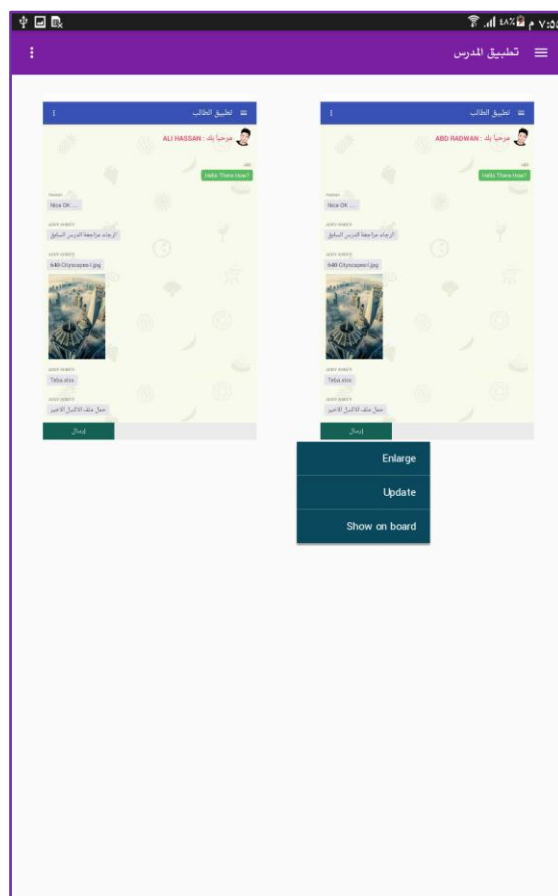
٧:٥٥ م ١٨٪

تطبيق المدرس

تطبيق الطالب

مرحبا بك : ABD RADWAN

Hello There How?

Nice OK ...

الرجاء مراجعة الدرس السابق

640-Cityscapes1.jpg

Teba.xlsx

حمل ملف الاكسل الاخير

إرسال

تطبيق الطالب

مرحبا بك : ALI HASSAN

Hello There How?

Nice OK ...

الرجاء مراجعة الدرس السابق

640-Cityscapes1.jpg

Teba.xlsx

حمل ملف الاكسل الاخير

إرسال

Enlarge

Update

Show on board